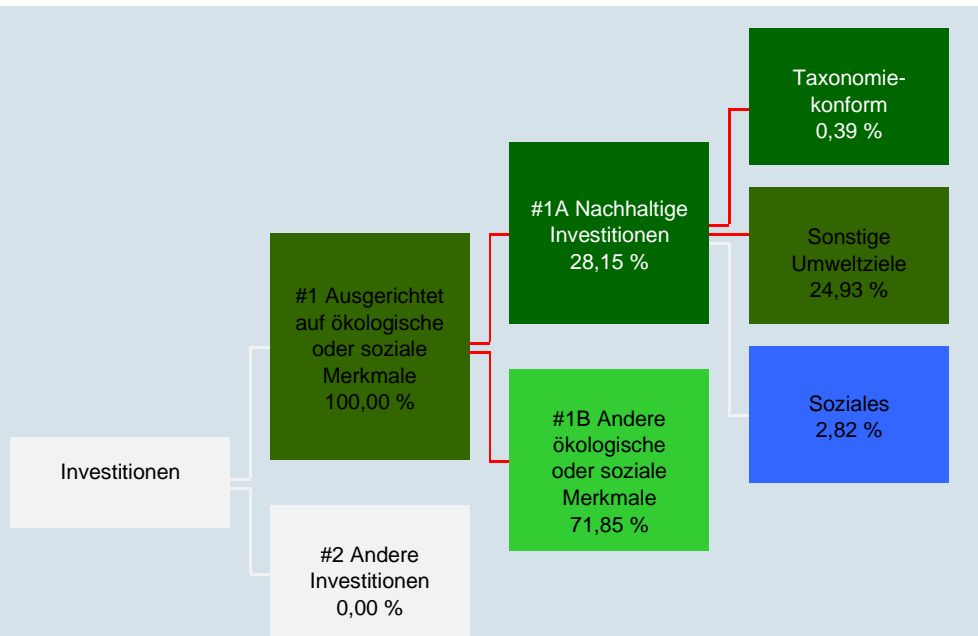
Investitionen

#1 Ausgerichtet auf ökologische oder soziale Merkmale
100,00 %

#2 Andere Investitionen
0,00 %

#1A Nachhaltige Investitionen
28,15 %

#1B Andere ökologische oder soziale Merkmale
71,85 %

Taxonomiekonform
0,39 %

Sonstige Umweltziele
24,93 %

Soziales
2,82 %